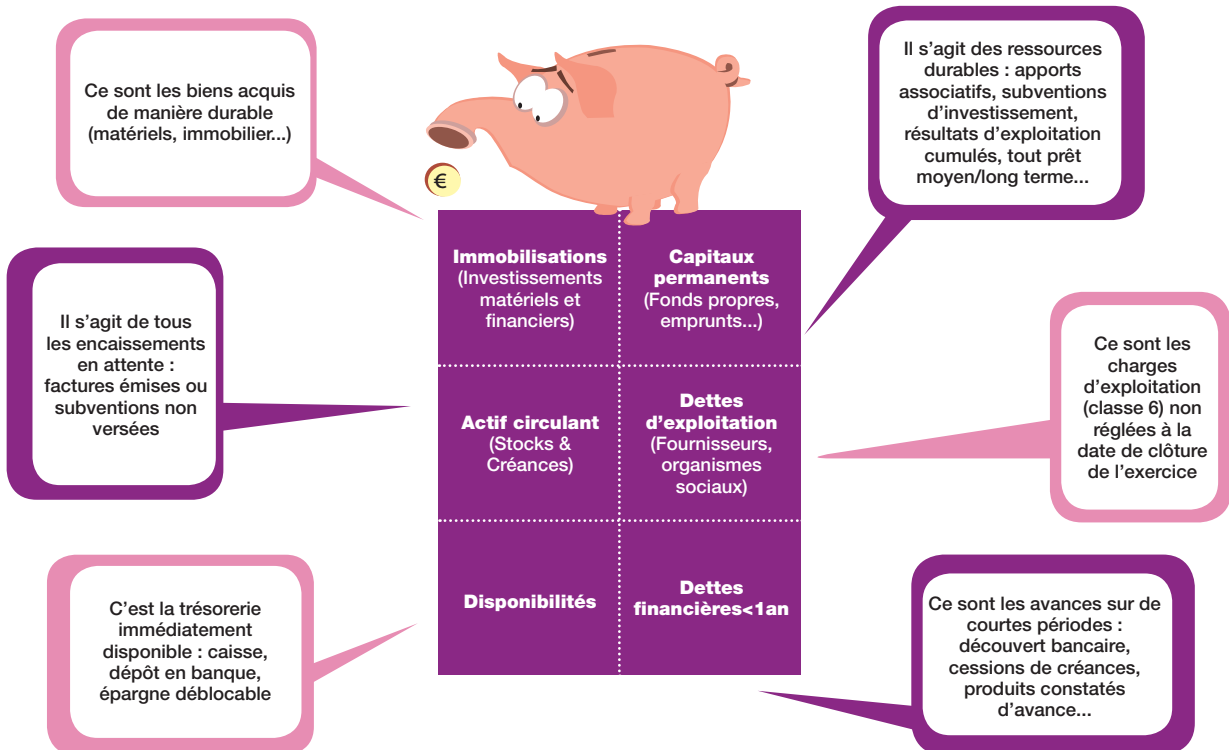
Ce sont les biens acquis de manière durable (matériels, immobilier...)

Il s'agit des ressources durables : apports associatifs, subventions d'investissement, résultats d'exploitation cumulés, tout prêt moyen/long terme...

€

| **Immobilisations** (Investissements matériels et financiers) | **Capitaux permanents** (Fonds propres, emprunts...) |
|---|---|
| **Actif circulant** (Stocks & Créances) | **Dettes d'exploitation** (Fournisseurs, organismes sociaux) |
| **Disponibilités** | **Dettes financières<1an** |

Il s'agit de tous les encaissements en attente : factures émises ou subventions non versées

Ce sont les charges d'exploitation (classe 6) non réglées à la date de clôture de l'exercice

C'est la trésorerie immédiatement disponible : caisse, dépôt en banque, épargne déblocable

Ce sont les avances sur de courtes périodes : découvert bancaire, cessions de créances, produits constatés d'avance...